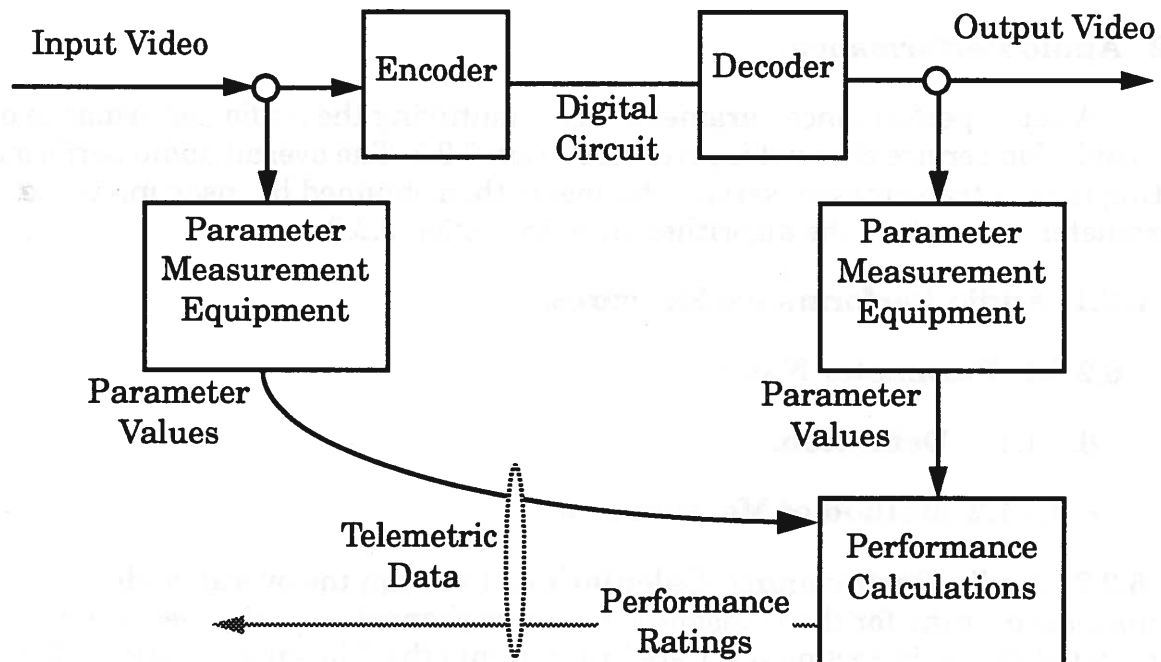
Input Video

Encoder

Digital Circuit

Decoder

Output Video

Parameter Measurement Equipment

Parameter Measurement Equipment

Parameter Values

Parameter Values

Telemetric Data

Performance Calculations

Performance Ratings